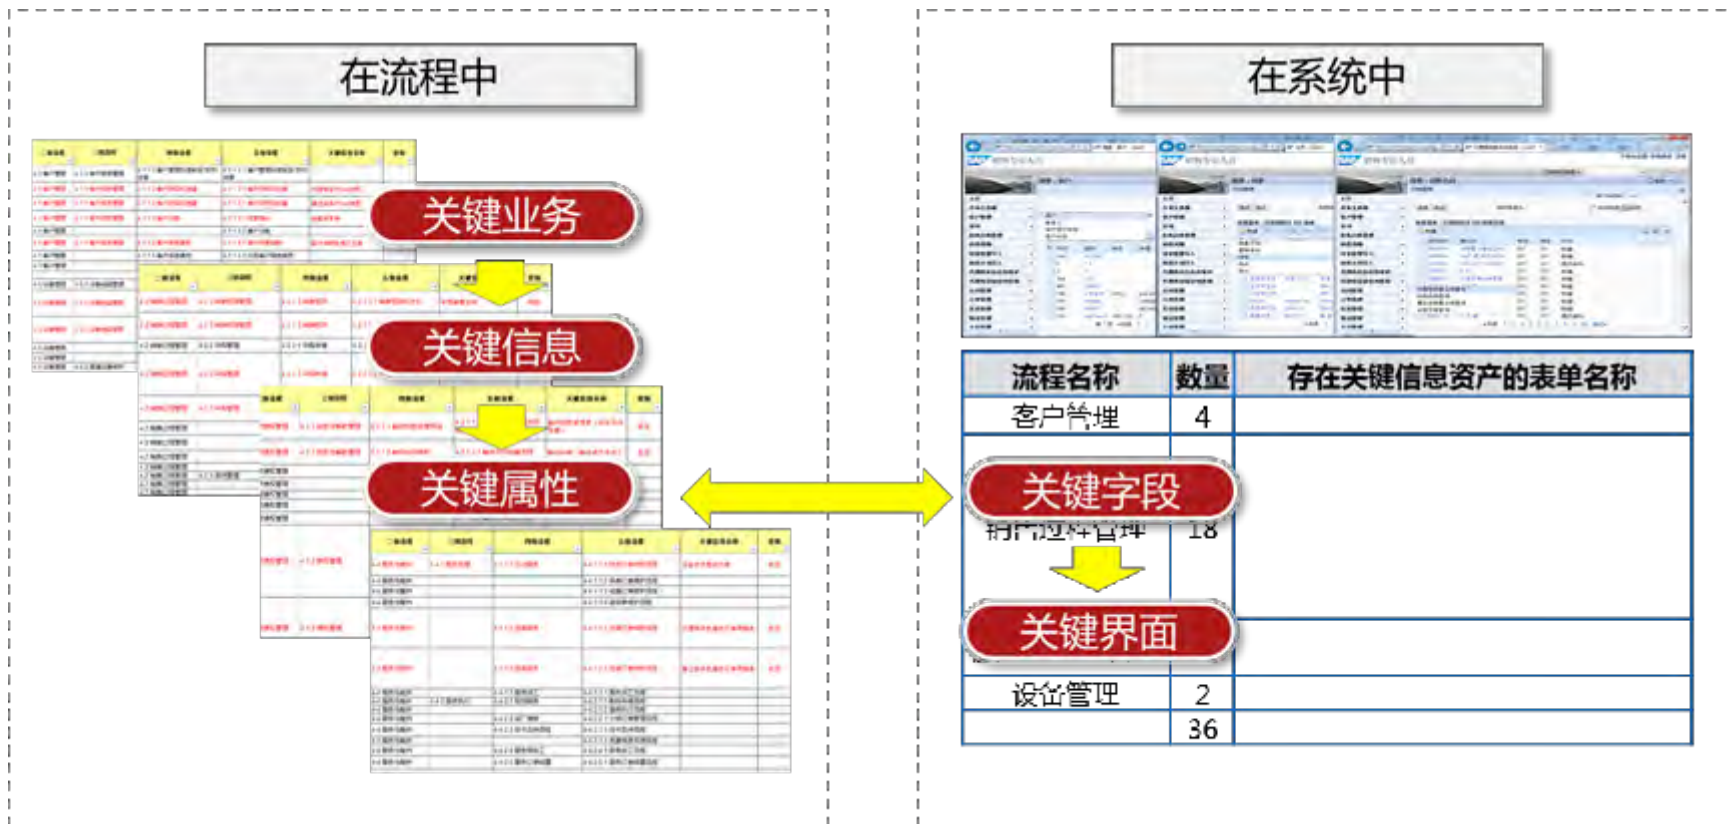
在流程中

关键业务

关键信息

关键属性

在系统中

| 流程名称 | 数量 | 存在关键信息资产的表单名称 |
|---|---|---|
| 客户管理 | 4 | |
| | | |
| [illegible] | 18 | |
| | | |
| 设备管理 | 2 | |
| | 36 | |

关键字段

关键界面